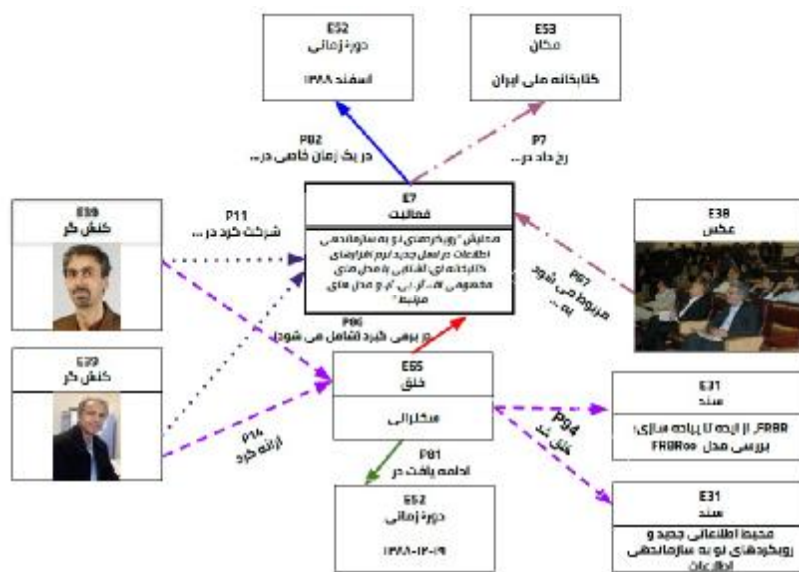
E52
دورهٔ زمانی
اسفند ۱۳۸۸

E53
مکان
کتابخانه ملی ایران

P82
در یک زمان خاصی در...

P7
رخ داد در...

E39
کنش گر

P11
شرکت کرد در ...

E7
فعالیت
همایش "رویکردهای نو به سازماندهی اطلاعات در محیط جدید نرم افزارهای کتابخانه ای آشنایی با مدل های مفهومی اف.آر.بی.آر و مدل های مرتبط"

E38
عکس

P67
مربوط می شود به ...

P86
در برهی گیرد (شامل می شود)

E39
کنش گر

E65
خلق
سکترانی

P14
ارائه کرد

E31
سند
FRBR، از ایده تا پیاده سازی؛ بررسی مدل FRBRoo

P94
خلق شد

P81
ادامه یافت در

E52
دورهٔ زمانی
۱۳۸۸-۱۲-۱۹

E31
سند
محیط اطلاعاتی جدید و رویکردهای نو به سازماندهی اطلاعات